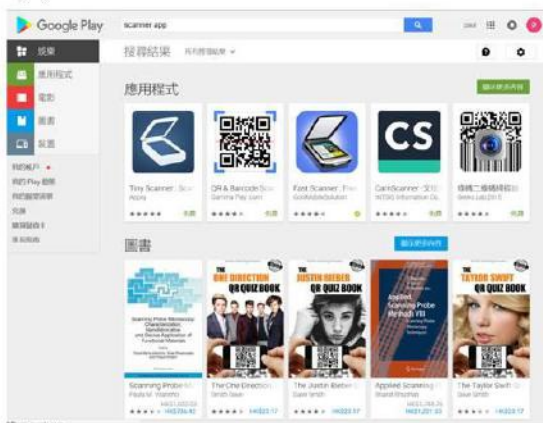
Google Play

scanner app

搜尋

搜尋結果 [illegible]

應用程式

電影

圖書

裝置

我的帳戶

我的 Play 藝術

我的願望清單

兌換

購買禮物卡

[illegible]

應用程式

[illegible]

Tiny Scanner : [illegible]

QR & Barcode Sc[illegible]

Fast Scanner : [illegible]

CamScanner - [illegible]

條碼二維碼掃描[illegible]

CS

圖書

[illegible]

ONE DIRECTION QR QUIZ BOOK

JUSTIN BIEBER QR QUIZ BOOK

Applied Scanning Probe Methods VIII

TAYLOR SWIFT QR QUIZ BOOK

Scanning Probe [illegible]

The One Direction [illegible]

The Justin Bieber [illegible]

Applied Scanning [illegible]

The Taylor Swift Q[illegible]

HK$23.17

HK$23.17

HK$23.17